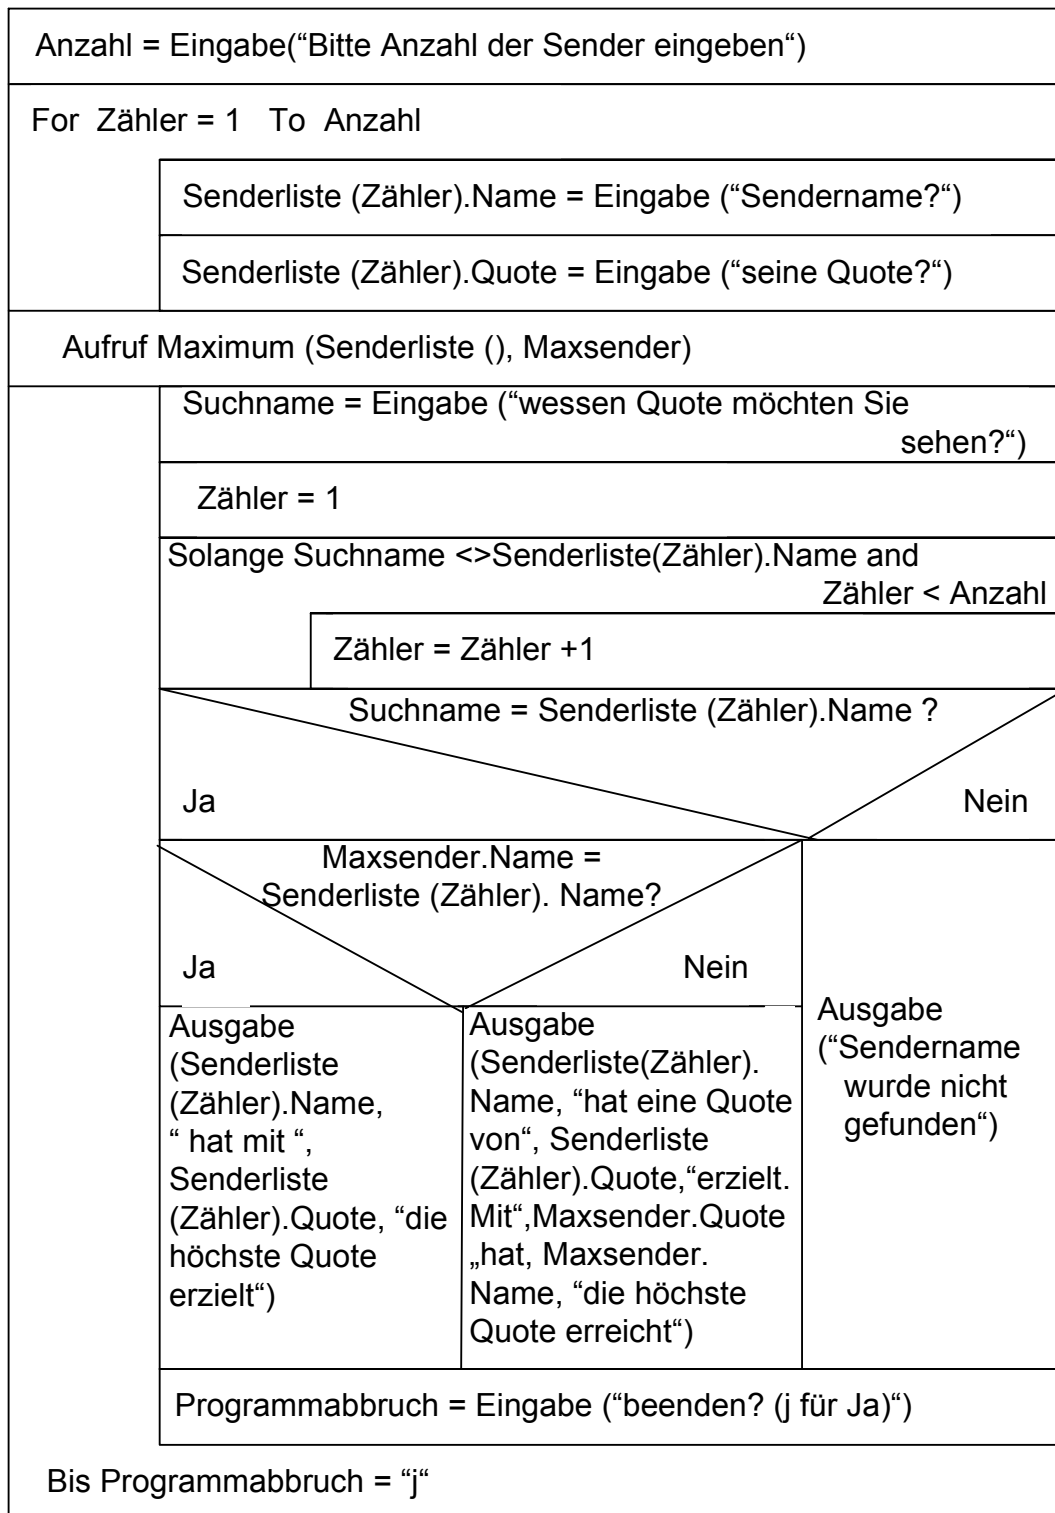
Anzahl = Eingabe(“Bitte Anzahl der Sender eingeben“)

For Zähler = 1 To Anzahl

Senderliste (Zähler).Name = Eingabe (“Sendername?“)

Senderliste (Zähler).Quote = Eingabe (“seine Quote?“)

Aufruf Maximum (Senderliste (), Maxsender)

Suchname = Eingabe (“wessen Quote möchten Sie sehen?“)

Zähler = 1

Solange Suchname <>Senderliste(Zähler).Name and Zähler < Anzahl

Zähler = Zähler +1

Suchname = Senderliste (Zähler).Name ?

Ja

Nein

Maxsender.Name = Senderliste (Zähler). Name?

Ja

Nein

Ausgabe (Senderliste (Zähler).Name, “ hat mit “, Senderliste (Zähler).Quote, “die höchste Quote erzielt“)

Ausgabe (Senderliste(Zähler). Name, “hat eine Quote von“, Senderliste (Zähler).Quote,“erzielt. Mit“,Maxsender.Quote „hat, Maxsender. Name, “die höchste Quote erreicht“)

Ausgabe (“Sendername wurde nicht gefunden“)

Programmabbruch = Eingabe (“beenden? (j für Ja)“)

Bis Programmabbruch = “j“